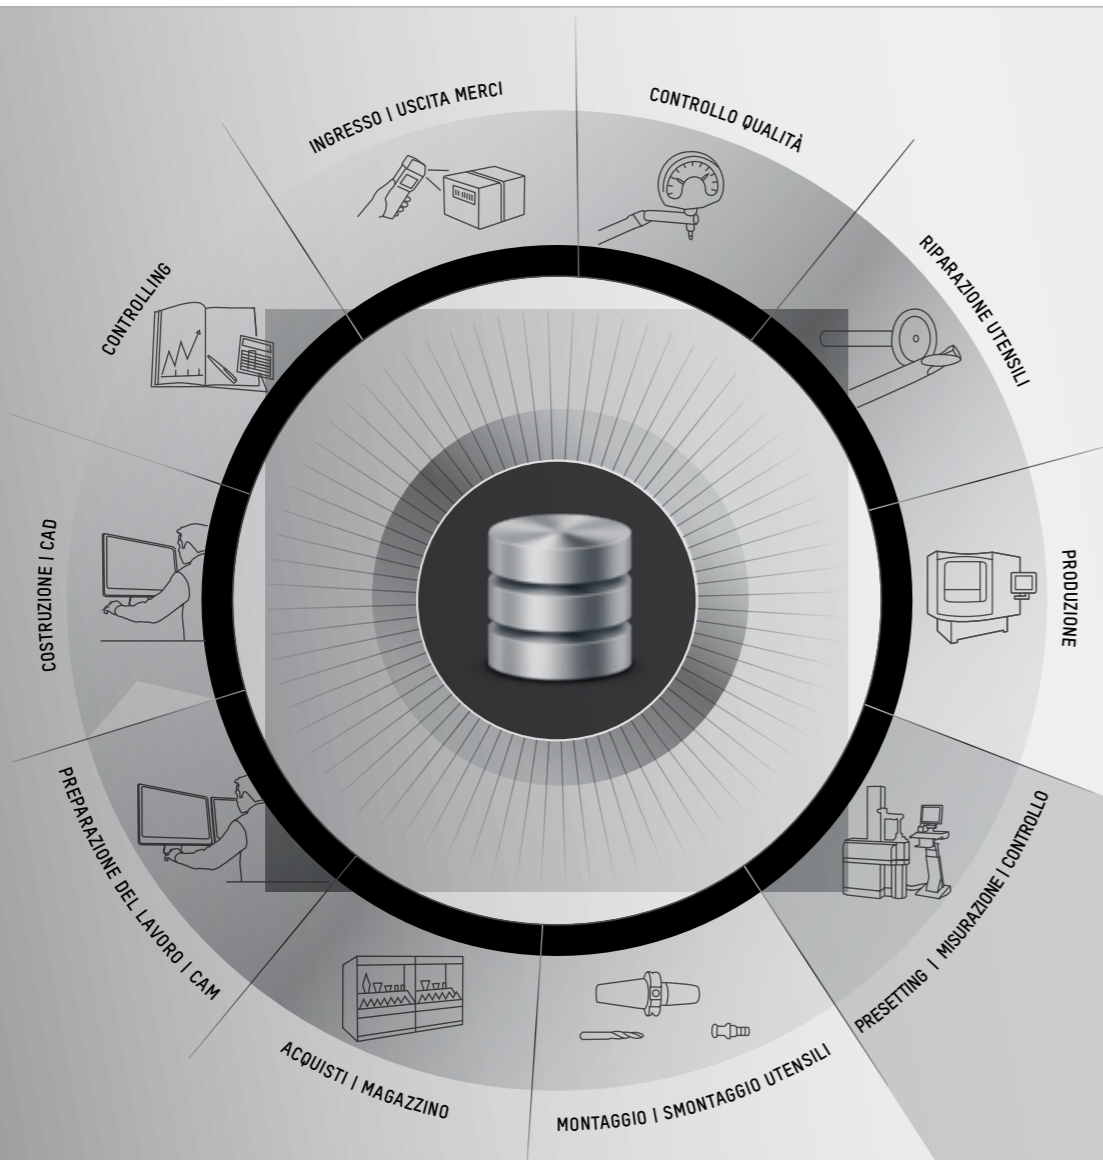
INGRESSO | USCITA MERCI

CONTROLLO QUALITÀ

RIPARAZIONE UTENSILI

PRODUZIONE

PRESETTING | MISURAZIONE | CONTROLLO

MONTAGGIO | SMONTAGGIO UTENSILI

ACQUISTI | MAGAZZINO

PREPARAZIONE DEL LAVORO | CAM

COSTRUZIONE | CAD

CONTROLLING